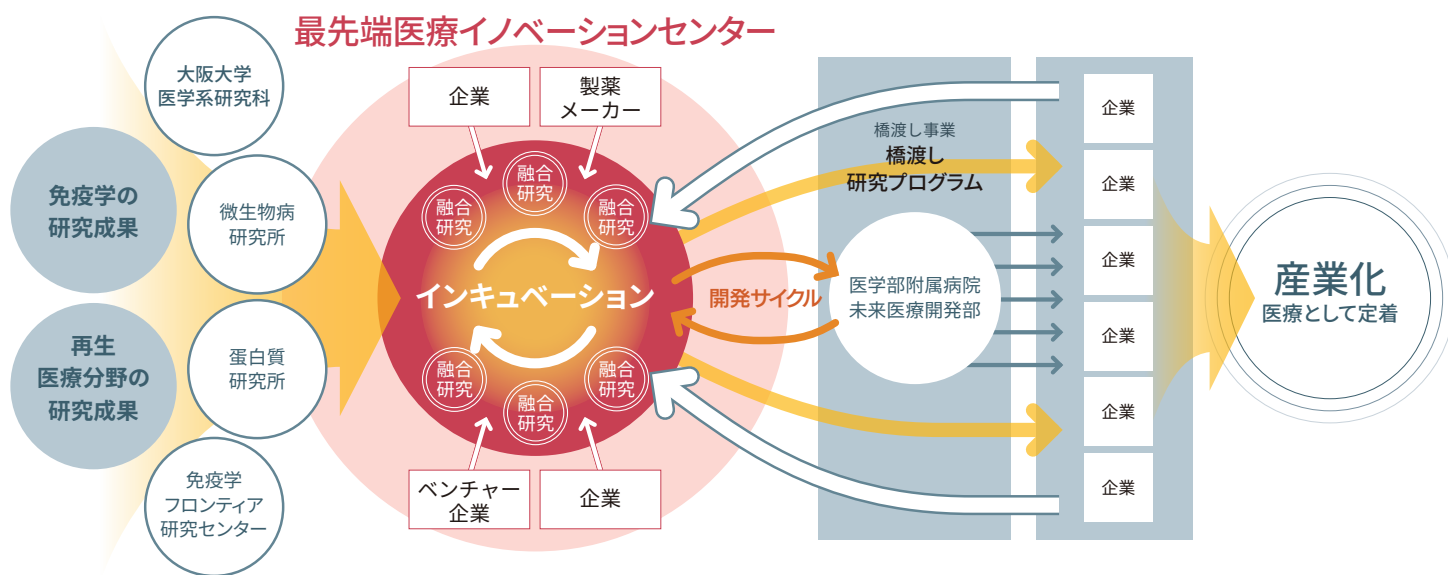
最先端医療イノベーションセンター

大阪大学
医学系研究科

免疫学の
研究成果

微生物病
研究所

再生
医療分野の
研究成果

蛋白質
研究所

免疫学
フロンティア
研究センター

企業

製薬
メーカー

融合
研究

融合
研究

融合
研究

融合
研究

インキュベーション

融合
研究

融合
研究

融合
研究

ベンチャー
企業

企業

開発サイクル

橋渡し事業
橋渡し
研究プログラム

医学部附属病院
未来医療開発部

企業

企業

企業

企業

企業

企業

産業化
医療として定着